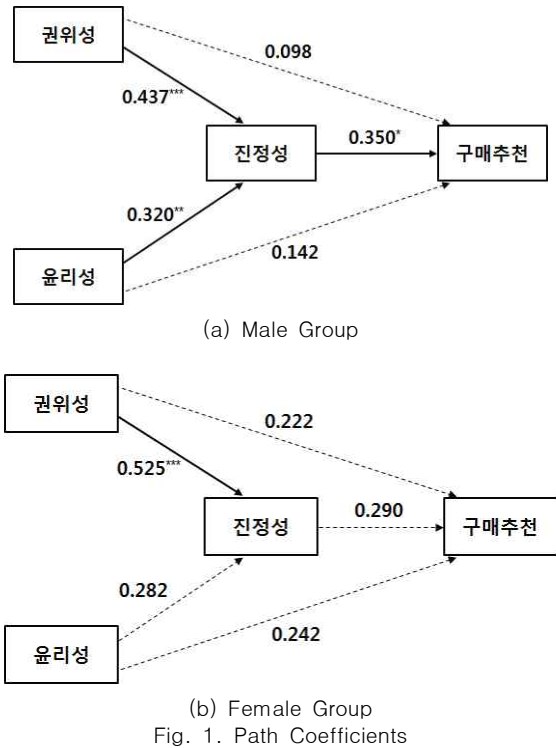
권위성

0.098

$0.437^{***}$

진정성

$0.350^{*}$

구매추천

$0.320^{**}$

윤리성

0.142

(a) Male Group

권위성

0.222

$0.525^{***}$

진정성

0.290

구매추천

0.282

윤리성

0.242

(b) Female Group

Fig. 1. Path Coefficients